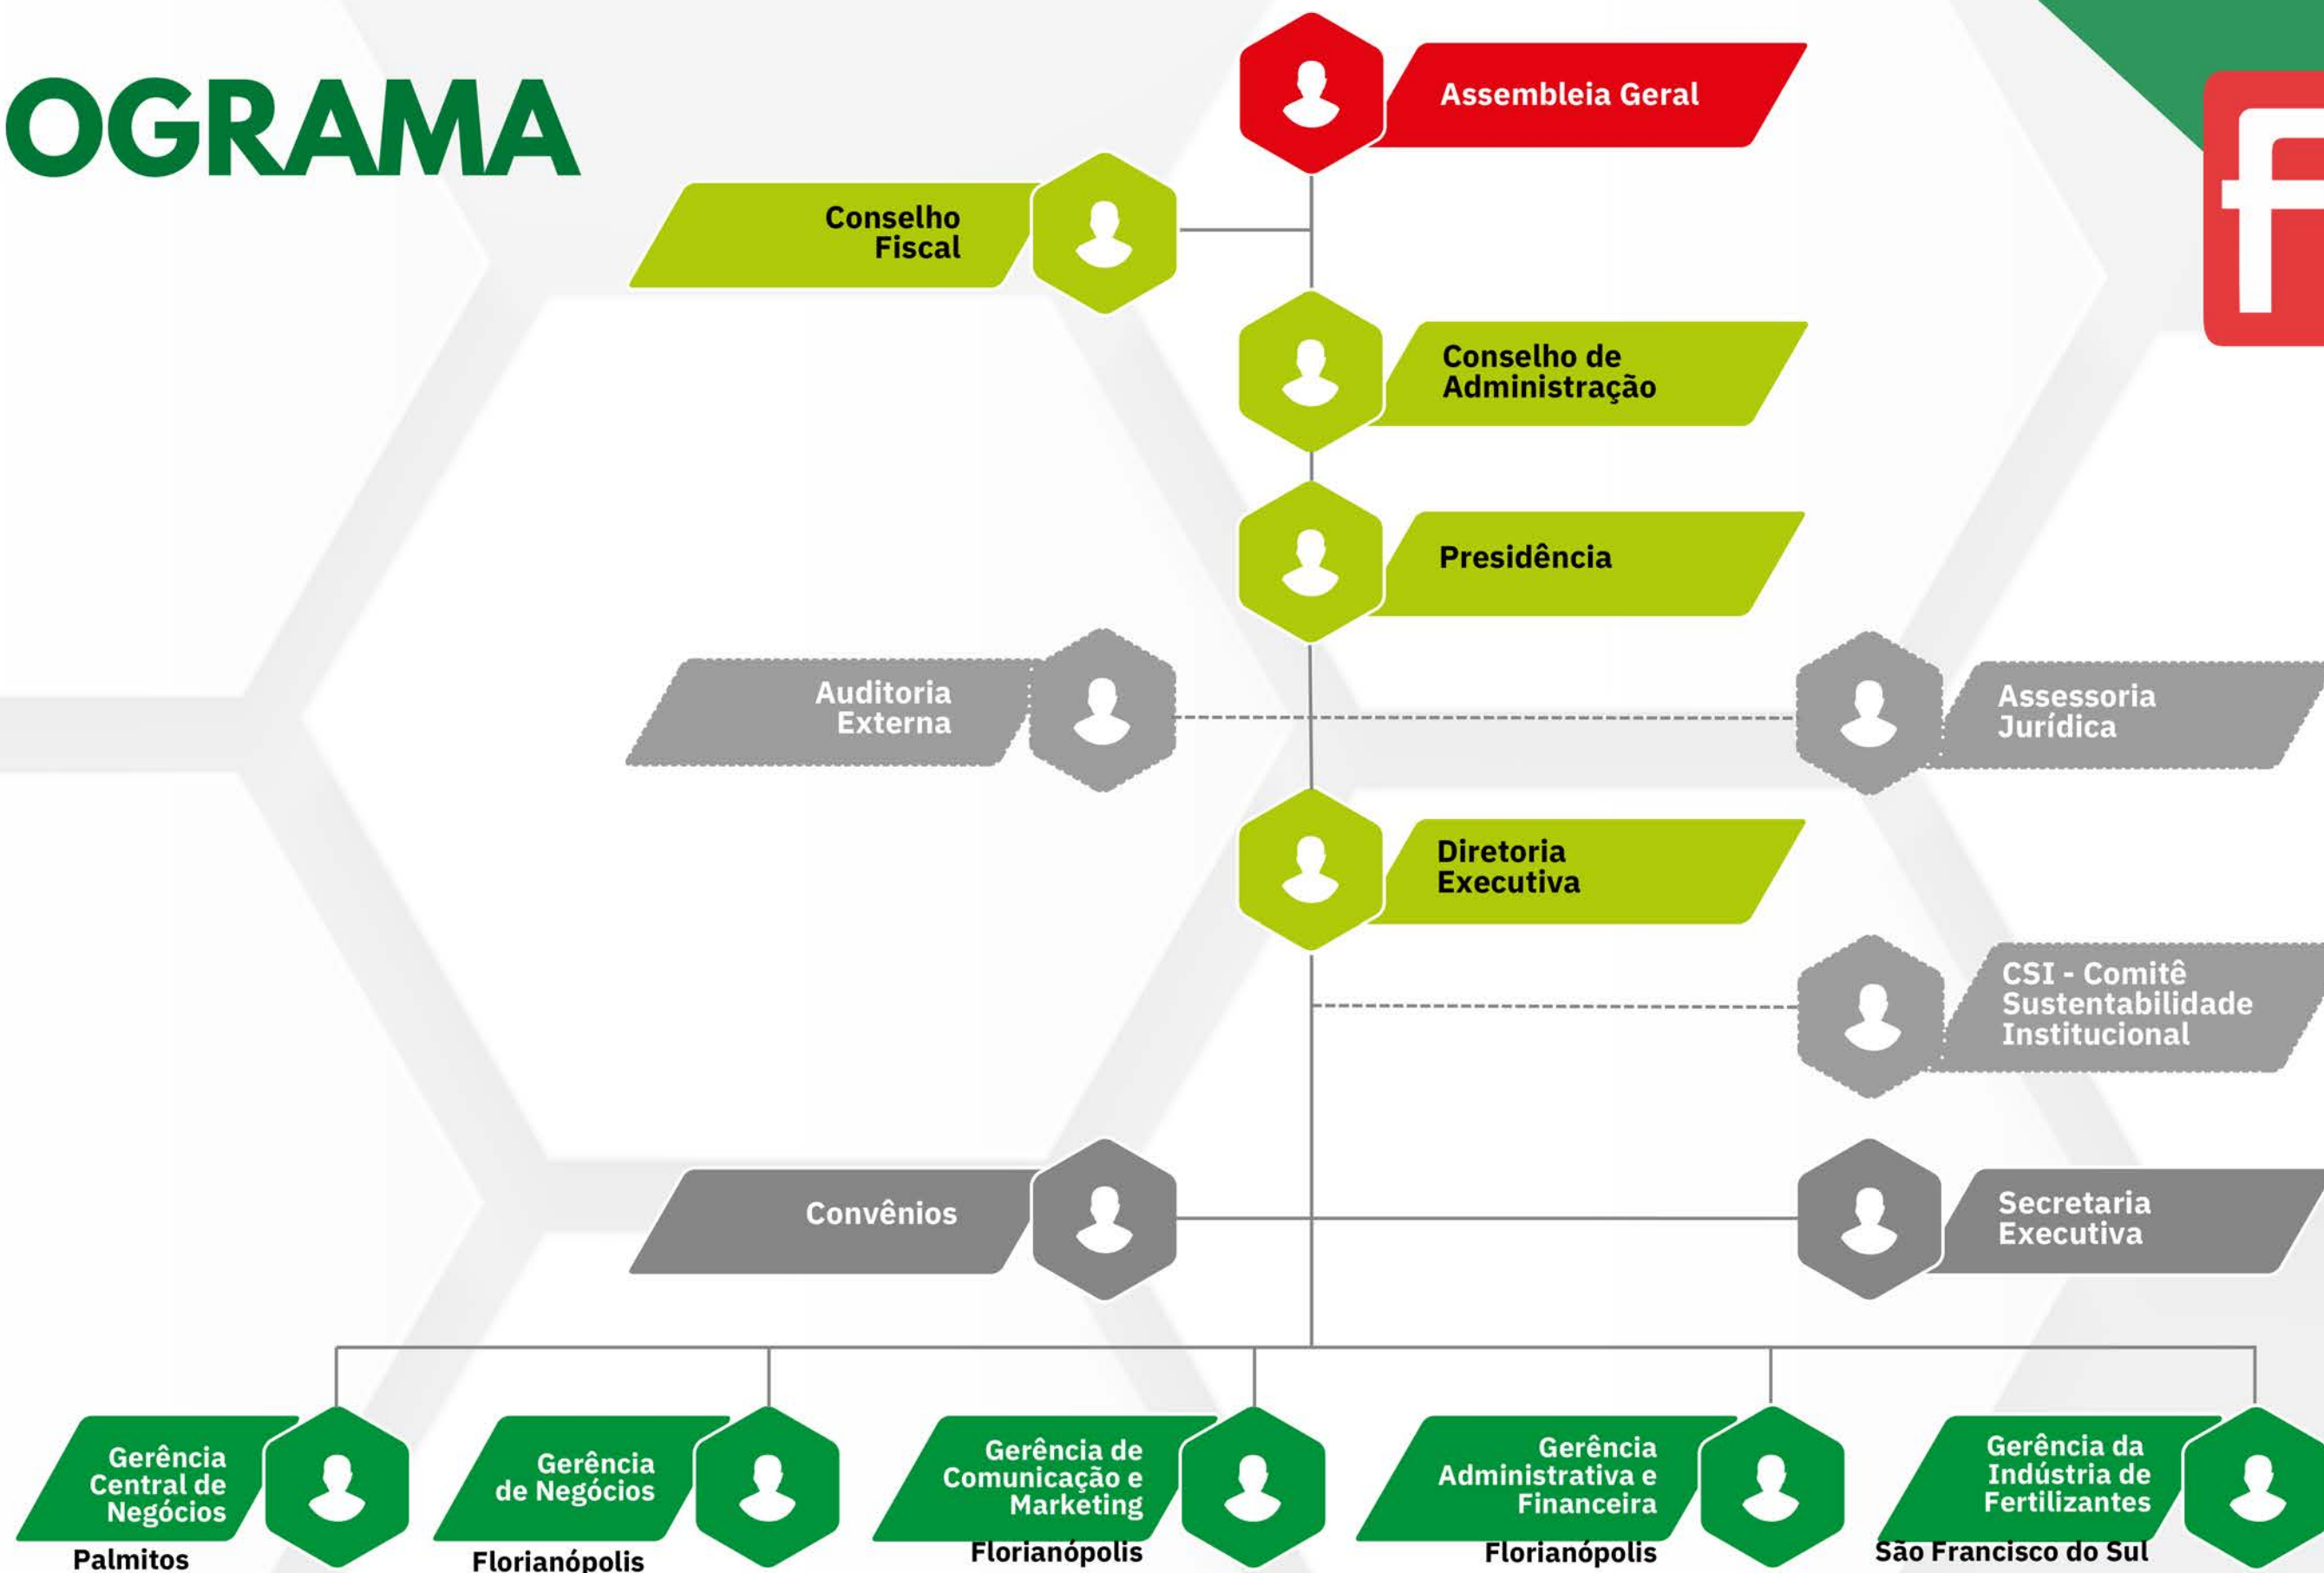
OGRAMA

Assembleia Geral

Conselho Fiscal

Conselho de Administração

Presidência

Auditoria Externa

Assessoria Jurídica

Diretoria Executiva

CSI - Comitê Sustentabilidade Institucional

Convênios

Secretaria Executiva

Gerência Central de Negócios
Palmitos

Gerência de Negócios
Florianópolis

Gerência de Comunicação e Marketing
Florianópolis

Gerência Administrativa e Financeira
Florianópolis

Gerência da Indústria de Fertilizantes
São Francisco do Sul